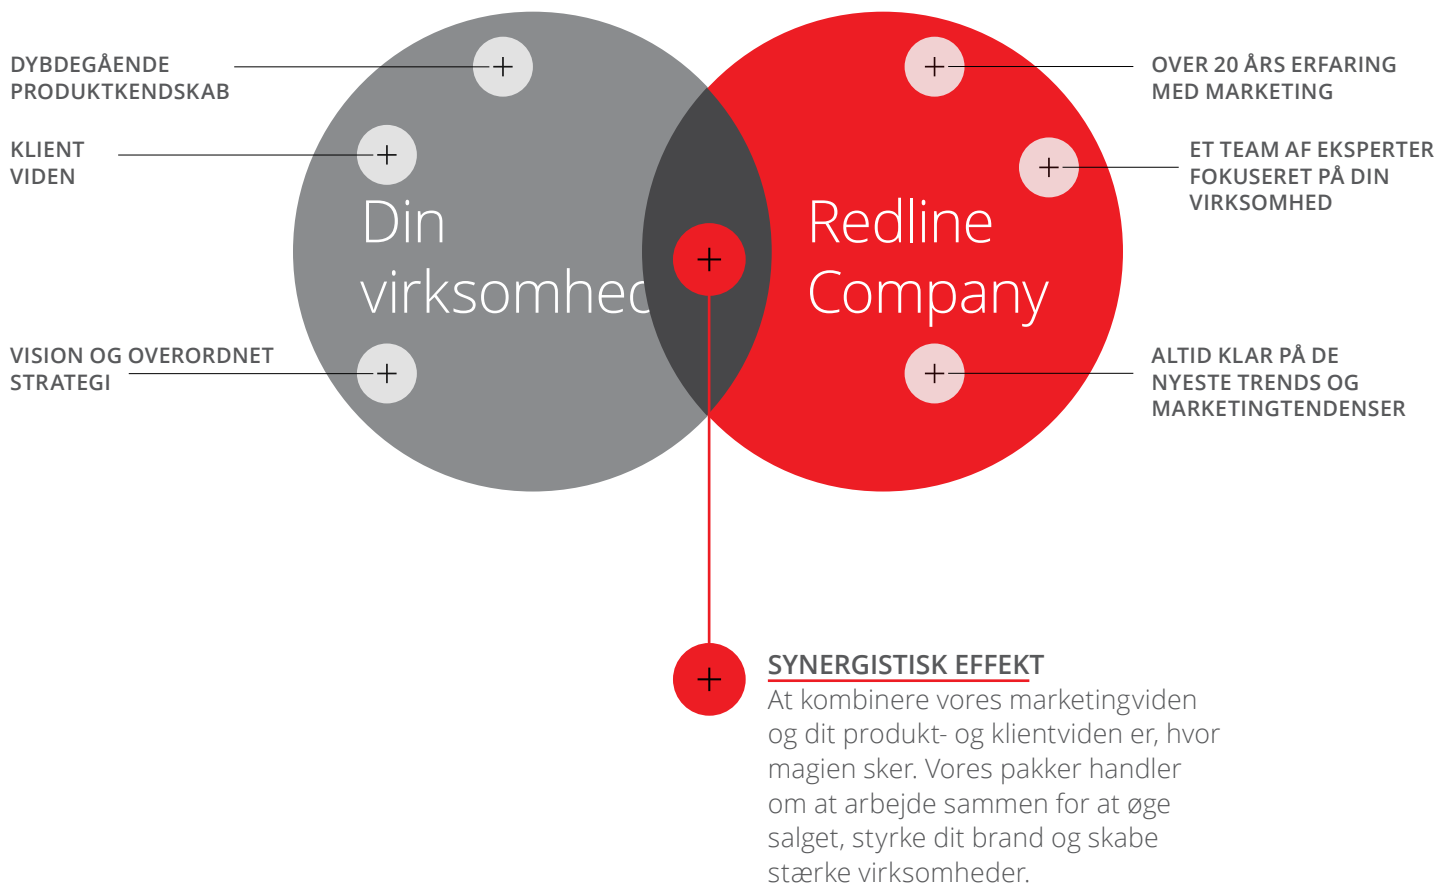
DYBDEGÅENDE PRODUKTKENDSKAB

KLIENT VIDEN

Din virksomhed

VISION OG OVERORDNET STRATEGI

OVER 20 ÅRS ERFARING MED MARKETING

ET TEAM AF EKSPERTER FOKUSERET PÅ DIN VIRKSOMHED

Redline Company

ALTID KLAR PÅ DE NYESTE TRENDS OG MARKETINGTENDENSER

SYNERGISTISK EFFEKT
At kombinere vores marketingviden og dit produkt- og klientviden er, hvor magien sker. Vores pakker handler om at arbejde sammen for at øge salget, styrke dit brand og skabe stærke virksomheder.